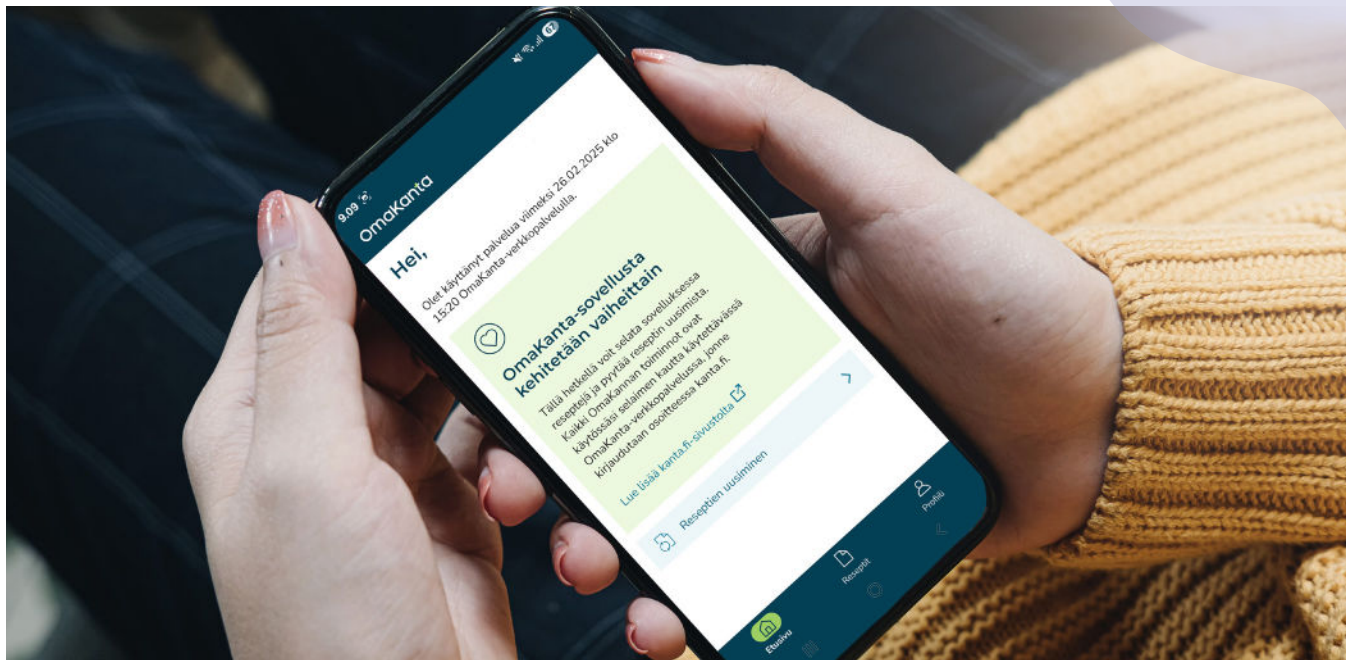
9.09

OmaKanta

Hei,

Olet käyttänyt palvelua viimeksi 26.02.2025 klo 15:20 OmaKanta-verkkopalvelulla.

OmaKanta-sovellusta kehitetään vaiheittain

Tällä hetkellä voit selata sovelluksessa reseptejä ja pyytää reseptin uusimista. Kaikki OmaKannan toiminnot ovat käytössäsi selaimen kautta käytettävässä OmaKanta-verkkopalvelussa, jonne kirjaudutaan osoitteessa kanta.fi.

Lue lisää kanta.fi-sivustolta

Reseptien uusiminen

Etusivu

Reseptit

Profiili